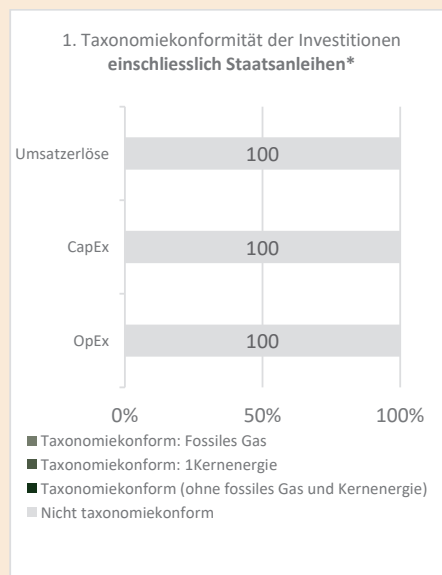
1. Taxonomiekonformität der Investitionen **einschliesslich Staatsanleihen***

Umsatzerlöse 100

CapEx 100

OpEx 100

0% 50% 100%

Taxonomiekonform: Fossiles Gas

Taxonomiekonform: 1Kernenergie

Taxonomiekonform (ohne fossiles Gas und Kernenergie)

Nicht taxonomiekonform